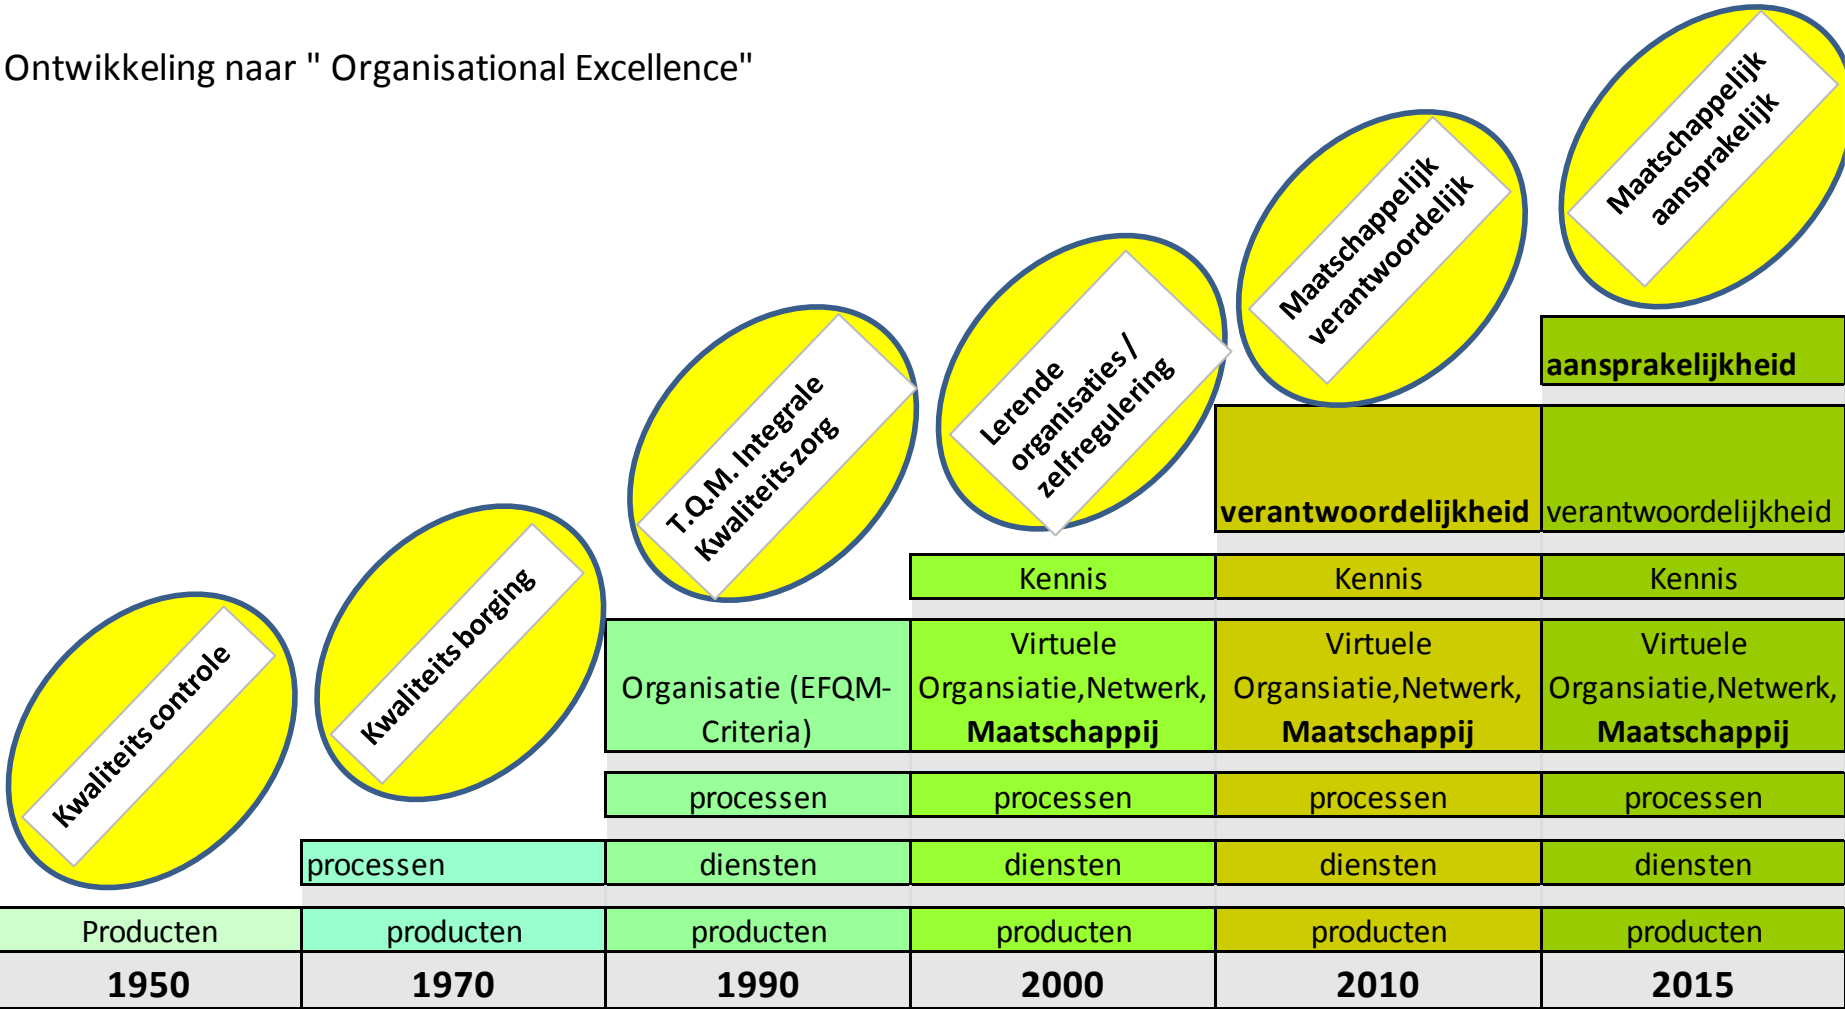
Ontwikkeling naar " Organisational Excellence"

Kwaliteits controle

Kwaliteits borging

T.Q.M. Integrale Kwaliteits zorg

Lerende organisaties / zelfregulering

Maatschappelijk verantwoordelijk

Maatschappelijk aansprakelijk

| | | | | | aansprakelijkheid |
|---|---|---|---|---|---|
| | | | | verantwoordelijkheid | verantwoordelijkheid |
| | | | Kennis | Kennis | Kennis |
| | | Organisatie (EFQM-Criteria) | Virtuele Organsiatie,Netwerk, Maatschappij | Virtuele Organsiatie,Netwerk, Maatschappij | Virtuele Organsiatie,Netwerk, Maatschappij |
| | | processen | processen | processen | processen |
| | processen | diensten | diensten | diensten | diensten |
| Producten | producten | producten | producten | producten | producten |
| 1950 | 1970 | 1990 | 2000 | 2010 | 2015 |